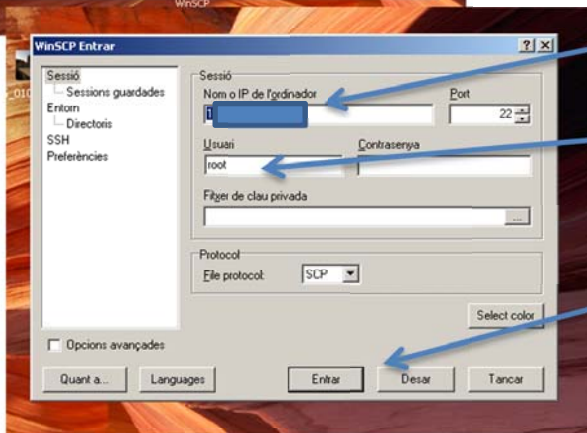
WinSCP

WinSCP Entrar

? X

Sessió
Sessions guardades
Entorn
Directoris
SSH
Preferències

Sessió
Nom o IP de l'ordinador
Port
22
Usuari
root
Contrasenya
Fitxer de clau privada
...

Protocol
File protocol:
SCP

Select color

Opcions avançades

Quant a...
Languages
Entrar
Desar
Tancar